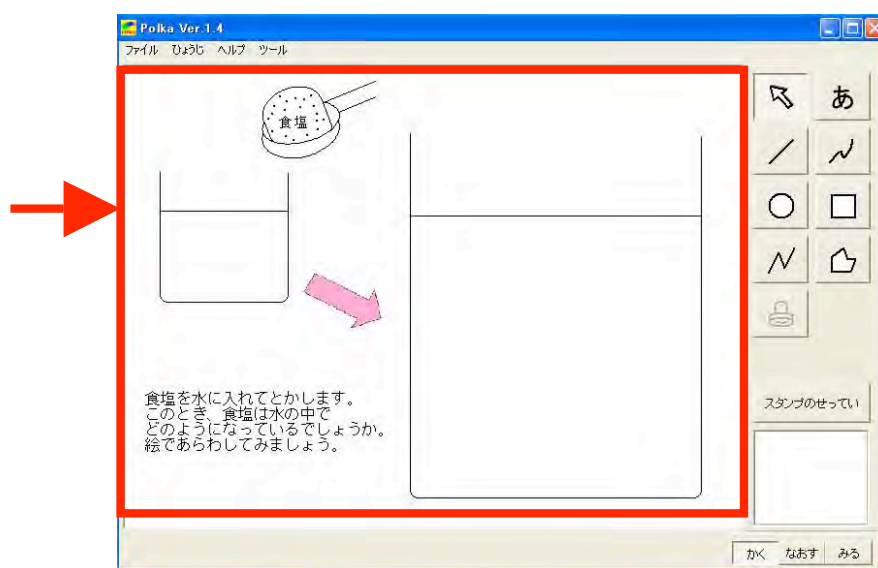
Polka Ver.1.4

ファイル　ひょうじ　ヘルプ　ツール

食塩

食塩を水に入れてとかします。
このとき、食塩は水の中で
どのようになっているでしょうか。
絵であらわしてみましょう。

あ

スタンプのせってい

かく　なおす　みる